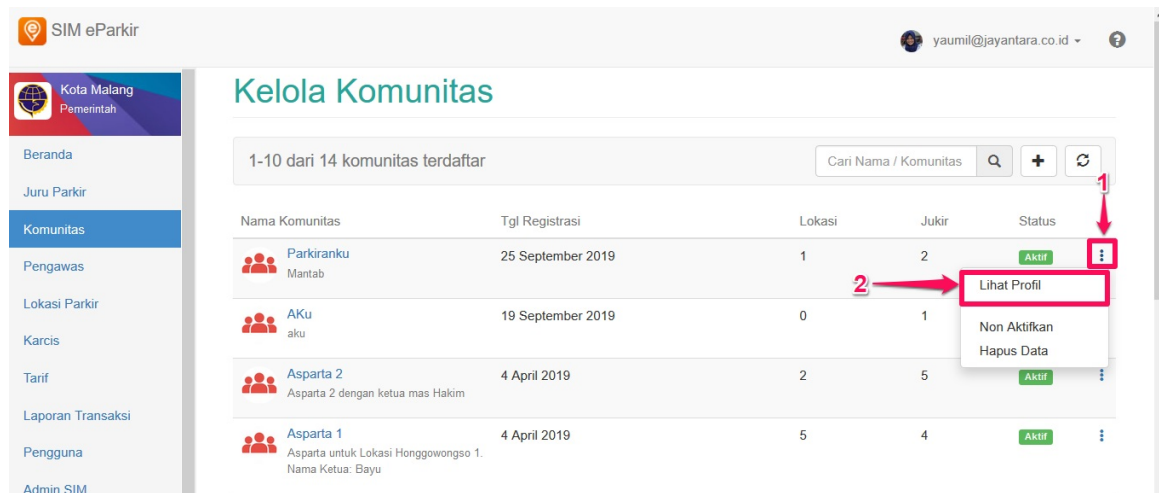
SIM eParkir

yaumil@jayantara.co.id

Kota Malang
Pemerintah

Beranda
Juru Parkir
Komunitas
Pengawas
Lokasi Parkir
Karcis
Tarif
Laporan Transaksi
Pengguna
Admin SIM

Kelola Komunitas

1-10 dari 14 komunitas terdaftar

Cari Nama / Komunitas

1

| Nama Komunitas | Tgl Registrasi | Lokasi | Jukir | Status |
|---|---|---|---|---|
| Parkiranku Mantab | 25 September 2019 | 1 | 2 | Aktif |
| AKu aku | 19 September 2019 | 0 | 1 | |
| Asparta 2 Asparta 2 dengan ketua mas Hakim | 4 April 2019 | 2 | 5 | Aktif |
| Asparta 1 Asparta untuk Lokasi Honggowongso 1. Nama Ketua: Bayu | 4 April 2019 | 5 | 4 | Aktif |

2

Lihat Profil
Non Aktifkan
Hapus Data